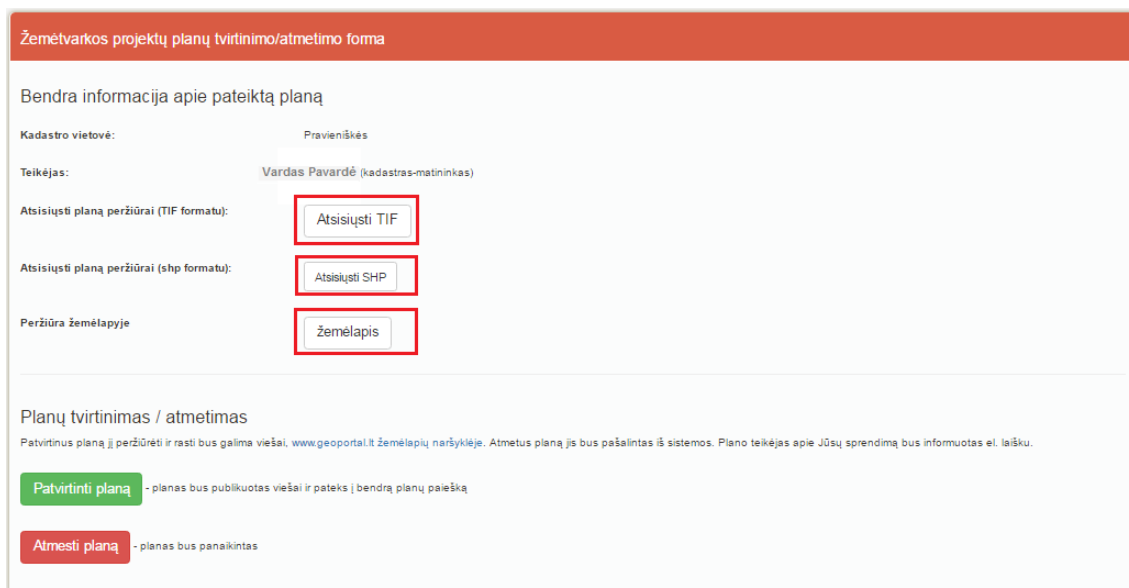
Žemėtvarkos projektų planų tvirtinimo/atmetimo forma

Bendra informacija apie pateiktą planą

Kadastro vietovė: Pravieniškės

Teikėjas: Vardas Pavardė (kadastras-matininkas)

Atsisiųsti planą peržiūrai (TIF formatu): Atsisiųsti TIF

Atsisiųsti planą peržiūrai (shp formatu): Atsisiųsti SHP

Peržiūra žemėlapyje žemėlapis

Planų tvirtinimas / atmetimas

Patvirtinus planą jį peržiūrėti ir rasti bus galima viešai, www.geoportal.lt žemėlapių naršyklėje. Atmetus planą jis bus pašalintas iš sistemos. Plano teikėjas apie Jūsų sprendimą bus informuotas el. laišku.

Patvirtinti planą - planas bus publikuotas viešai ir pateks į bendrą planų paiešką

Atmesti planą - planas bus panaikintas